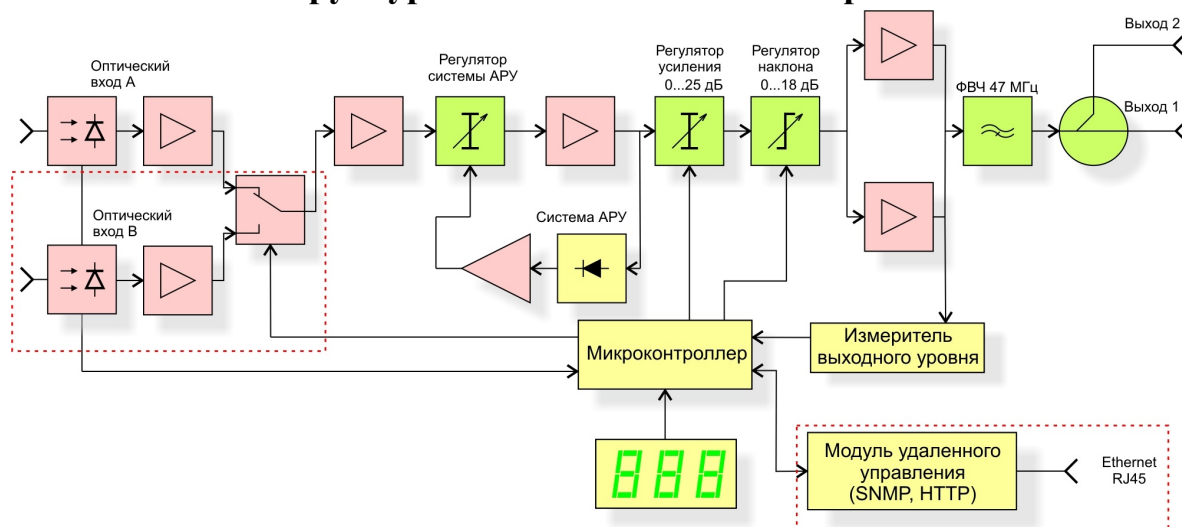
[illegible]

Оптический вход А

Оптический вход В

Регулятор системы АРУ

Система АРУ

Регулятор усиления 0...25 дБ

Регулятор наклона 0...18 дБ

ФВЧ 47 МГц

Выход 2

Выход 1

Микроконтроллер

Измеритель выходного уровня

888

Модуль удаленного управления (SNMP, HTTP)

Ethernet RJ45